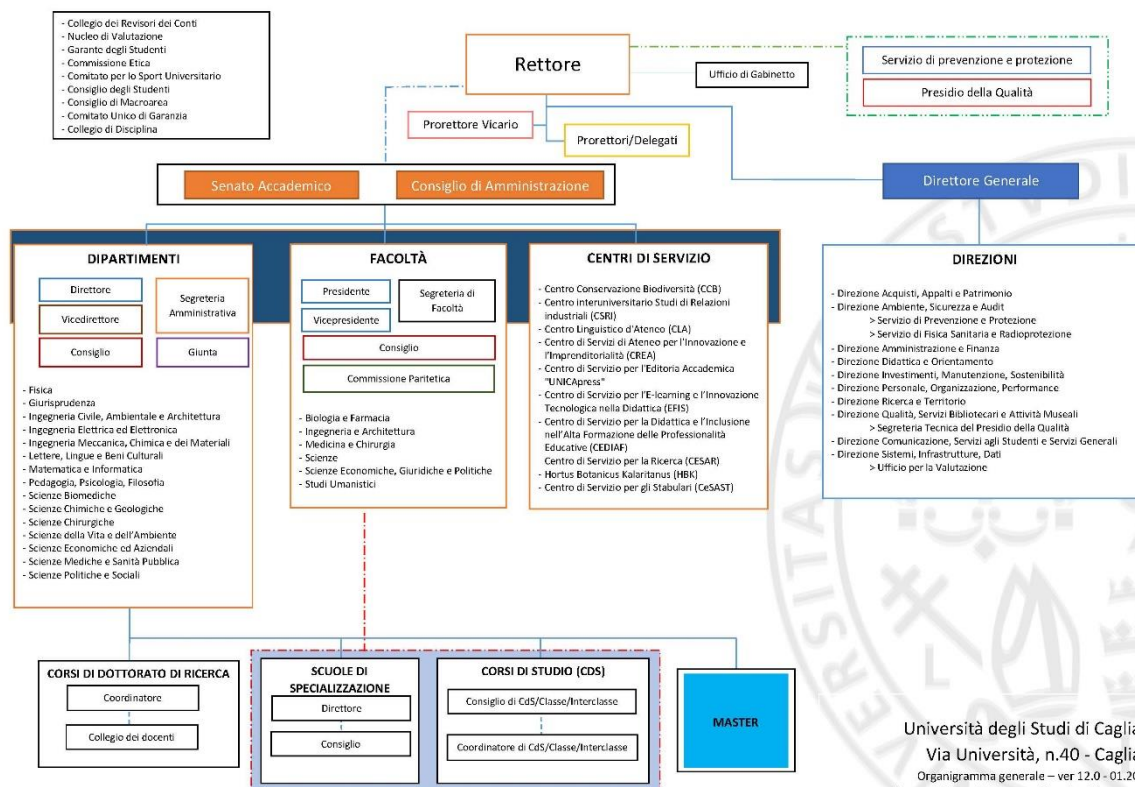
- Collegio dei Revisori dei Conti
- Nucleo di Valutazione
- Garante degli Studenti
- Commissione Etica
- Comitato per lo Sport Universitario
- Consiglio degli Studenti
- Consiglio di Macroarea
- Comitato Unico di Garanzia
- Collegio di Disciplina

Rettore

Ufficio di Gabinetto

Servizio di prevenzione e protezione

Presidio della Qualità

Prorettore Vicario

Prorettori/Delegati

Senato Accademico

Consiglio di Amministrazione

Direttore Generale

DIPARTIMENTI

Direttore

Vicedirettore

Consiglio

Segreteria Amministrativa

Giunta

- Fisica
- Giurisprudenza
- Ingegneria Civile, Ambientale e Architettura
- Ingegneria Elettrica ed Elettronica
- Ingegneria Meccanica, Chimica e dei Materiali
- Lettere, Lingue e Beni Culturali
- Matematica e Informatica
- Pedagogia, Psicologia, Filosofia
- Scienze Biomediche
- Scienze Chimiche e Geologiche
- Scienze Chirurgiche
- Scienze della Vita e dell'Ambiente
- Scienze Economiche ed Aziendali
- Scienze Mediche e Sanità Pubblica
- Scienze Politiche e Sociali

FACOLTÀ

Presidente

Vicepresidente

Segreteria di Facoltà

Consiglio

Commissione Paritetica

- Biologia e Farmacia
- Ingegneria e Architettura
- Medicina e Chirurgia
- Scienze
- Scienze Economiche, Giuridiche e Politiche
- Studi Umanistici

CENTRI DI SERVIZIO

- Centro Conservazione Biodiversità (CCB)
- Centro interuniversitario Studi di Relazioni industriali (CSRI)
- Centro Linguistico d'Ateneo (CLA)
- Centro di Servizi di Ateneo per l'Innovazione e l'Imprenditorialità (CREA)
- Centro di Servizio per l'Editoria Accademica "UNICApress"
- Centro di Servizio per l'E-learning e l'Innovazione Tecnologica nella Didattica (EFIS)
- Centro di Servizio per la Didattica e l'Inclusione nell'Alta Formazione delle Professionalità Educative (CEDIAF)
- Centro di Servizio per la Ricerca (CESAR)
- Hortus Botanicus Karalitanus (HBK)
- Centro di Servizio per gli Stabulari (CeSAST)

DIREZIONI

- Direzione Acquisti, Appalti e Patrimonio
- Direzione Ambiente, Sicurezza e Audit
> Servizio di Prevenzione e Protezione
> Servizio di Fisica Sanitaria e Radioprotezione
- Direzione Amministrazione e Finanza
- Direzione Didattica e Orientamento
- Direzione Investimenti, Manutenzione, Sostenibilità
- Direzione Personale, Organizzazione, Performance
- Direzione Ricerca e Territorio
- Direzione Qualità, Servizi Bibliotecari e Attività Museali
> Segreteria Tecnica del Presidio della Qualità
- Direzione Comunicazione, Servizi agli Studenti e Servizi Generali
- Direzione Sistemi, Infrastrutture, Dati
> Ufficio per la Valutazione

CORSI DI DOTTORATO DI RICERCA

Coordinatore

Collegio dei docenti

SCUOLE DI SPECIALIZZAZIONE

Direttore

Consiglio

CORSI DI STUDIO (CDS)

Consiglio di CdS/Classe/Interclasse

Coordinatore di CdS/Classe/Interclasse

MASTER

Università degli Studi di Caglia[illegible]
Via Università, n.40 - Caglia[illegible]
Organigramma generale – ver 12.0 - 01.20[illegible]